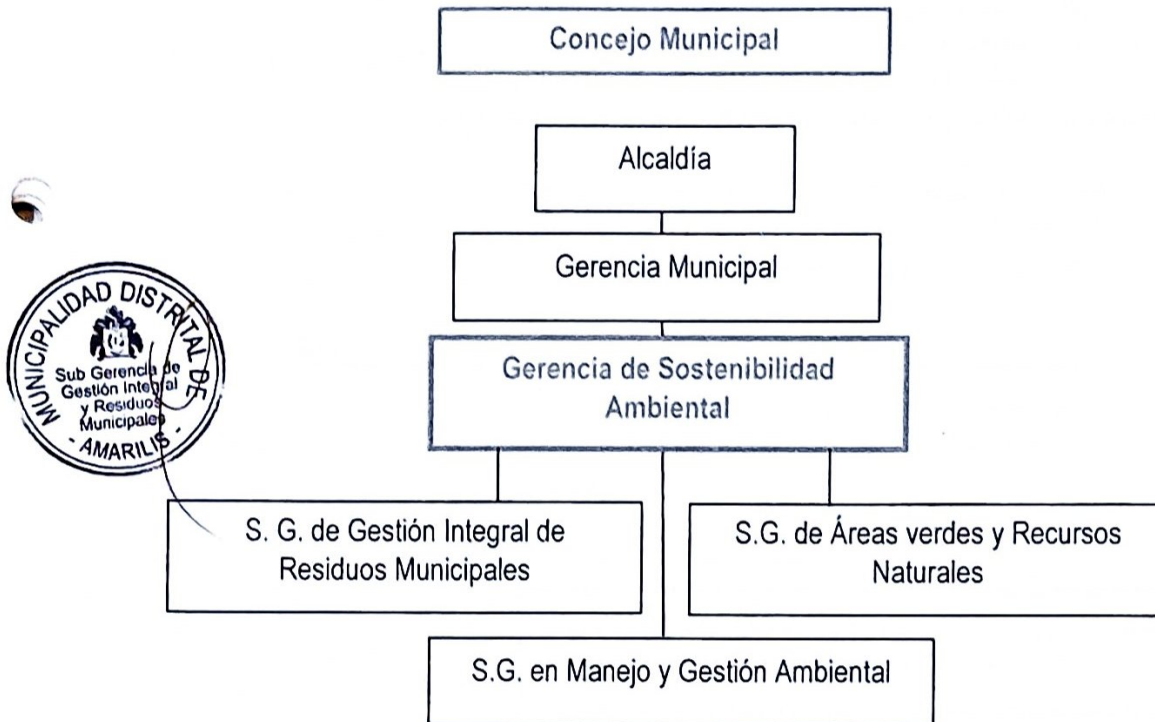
Concejo Municipal

Alcaldía

Gerencia Municipal

MUNICIPALIDAD DISTRITAL DE
Sub Gerencia de Gestión Integral y Residuos Municipales
- AMARILIS -

Gerencia de Sostenibilidad Ambiental

S. G. de Gestión Integral de Residuos Municipales

S.G. de Áreas verdes y Recursos Naturales

S.G. en Manejo y Gestión Ambiental